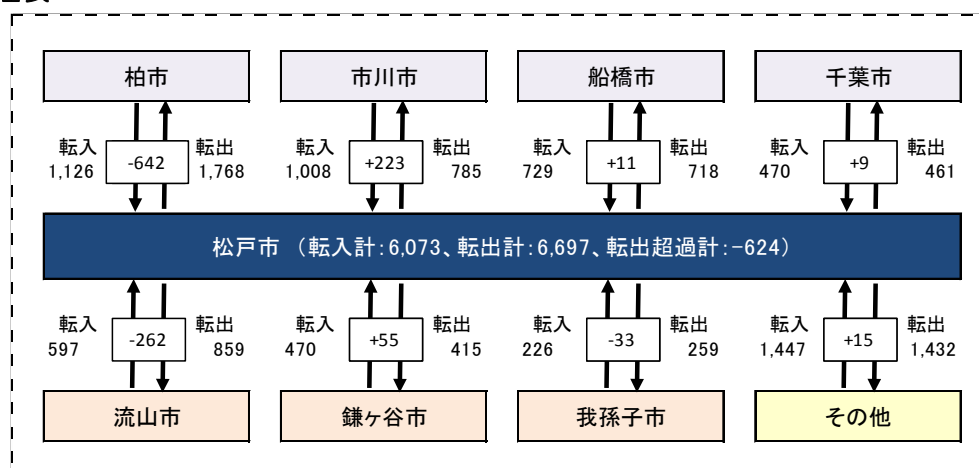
柏市

転入 1,126
-642
転出 1,768

市川市

転入 1,008
+223
転出 785

船橋市

転入 729
+11
転出 718

千葉市

転入 470
+9
転出 461

松戸市 （転入計:6,073、転出計:6,697、転出超過計:-624）

転入 597
-262
転出 859

流山市

転入 470
+55
転出 415

鎌ヶ谷市

転入 226
-33
転出 259

我孫子市

転入 1,447
+15
転出 1,432

その他